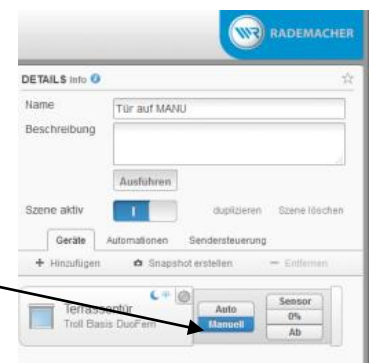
WR RADEMACHER

DETAILS Info

Name
Tür auf MANU

Beschreibung

Ausführen

Szene aktiv
duplizieren
Szene löschen

Geräte
Automationen
Sendersteuerung

+ Hinzufügen
Snapshot erstellen
— Entfernen

Terrassentür
Troll Basis DuoFern

Auto
Manuell

Sensor
0%
Ab